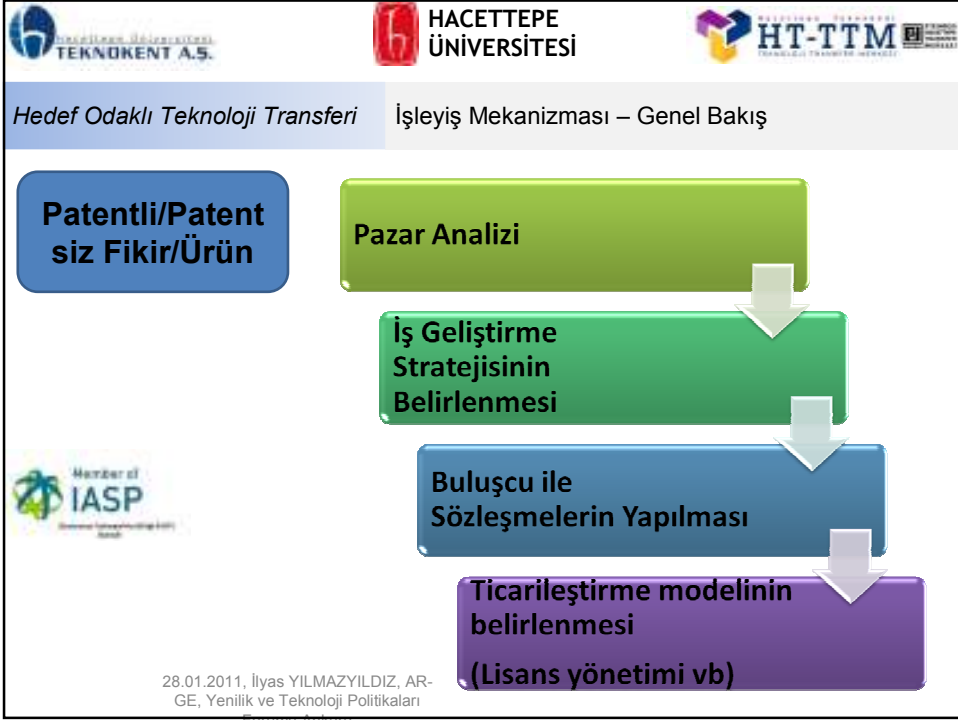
Hacettepe Üniversitesi TEKNOKENT A.Ş.

HACETTEPE ÜNİVERSİTESİ

HT-TTM

Hedef Odaklı Teknoloji Transferi

İşleyiş Mekanizması – Genel Bakış

Patentli/Patentsiz Fikir/Ürün

Pazar Analizi

İş Geliştirme Stratejisinin Belirlenmesi

Buluşcu ile Sözleşmelerin Yapılması

Ticarileştirme modelinin belirlenmesi

(Lisans yönetimi vb)

Member of IASP

28.01.2011, İlyas YILMAZYILDIZ, AR-GE, Yenilik ve Teknoloji Politikaları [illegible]